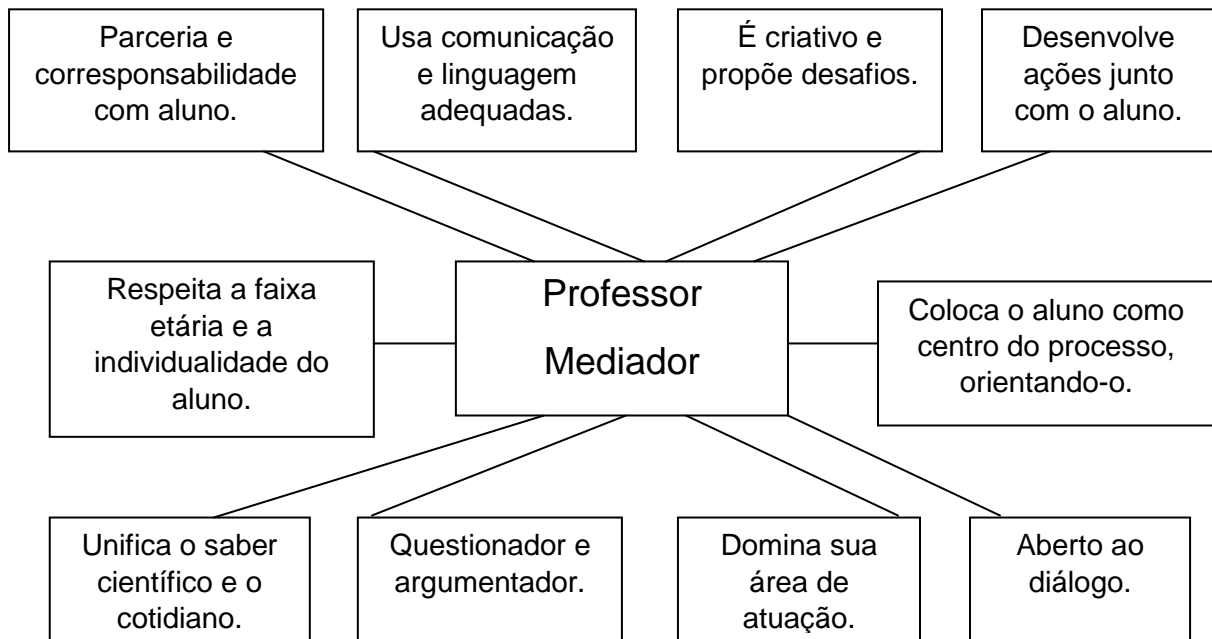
Parceria e corresponsabilidade com aluno.

Usa comunicação e linguagem adequadas.

É criativo e propõe desafios.

Desenvolve ações junto com o aluno.

Respeita a faixa etária e a individualidade do aluno.

Professor Mediador

Coloca o aluno como centro do processo, orientando-o.

Unifica o saber científico e o cotidiano.

Questionador e argumentador.

Domina sua área de atuação.

Aberto ao diálogo.